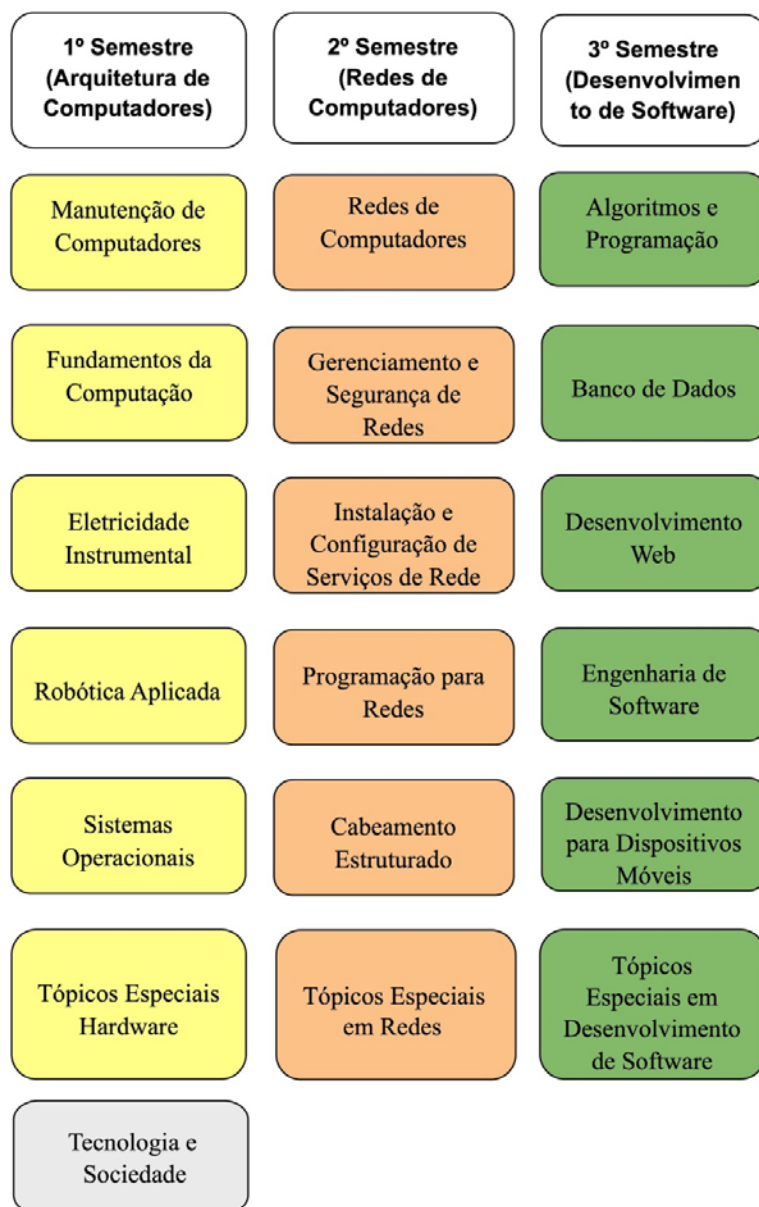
1º Semestre (Arquitetura de Computadores)

2º Semestre (Redes de Computadores)

3º Semestre (Desenvolvimento de Software)

Manutenção de Computadores

Redes de Computadores

Algoritmos e Programação

Fundamentos da Computação

Gerenciamento e Segurança de Redes

Banco de Dados

Eletricidade Instrumental

Instalação e Configuração de Serviços de Rede

Desenvolvimento Web

Robótica Aplicada

Programação para Redes

Engenharia de Software

Sistemas Operacionais

Cabeamento Estruturado

Desenvolvimento para Dispositivos Móveis

Tópicos Especiais Hardware

Tópicos Especiais em Redes

Tópicos Especiais em Desenvolvimento de Software

Tecnologia e Sociedade